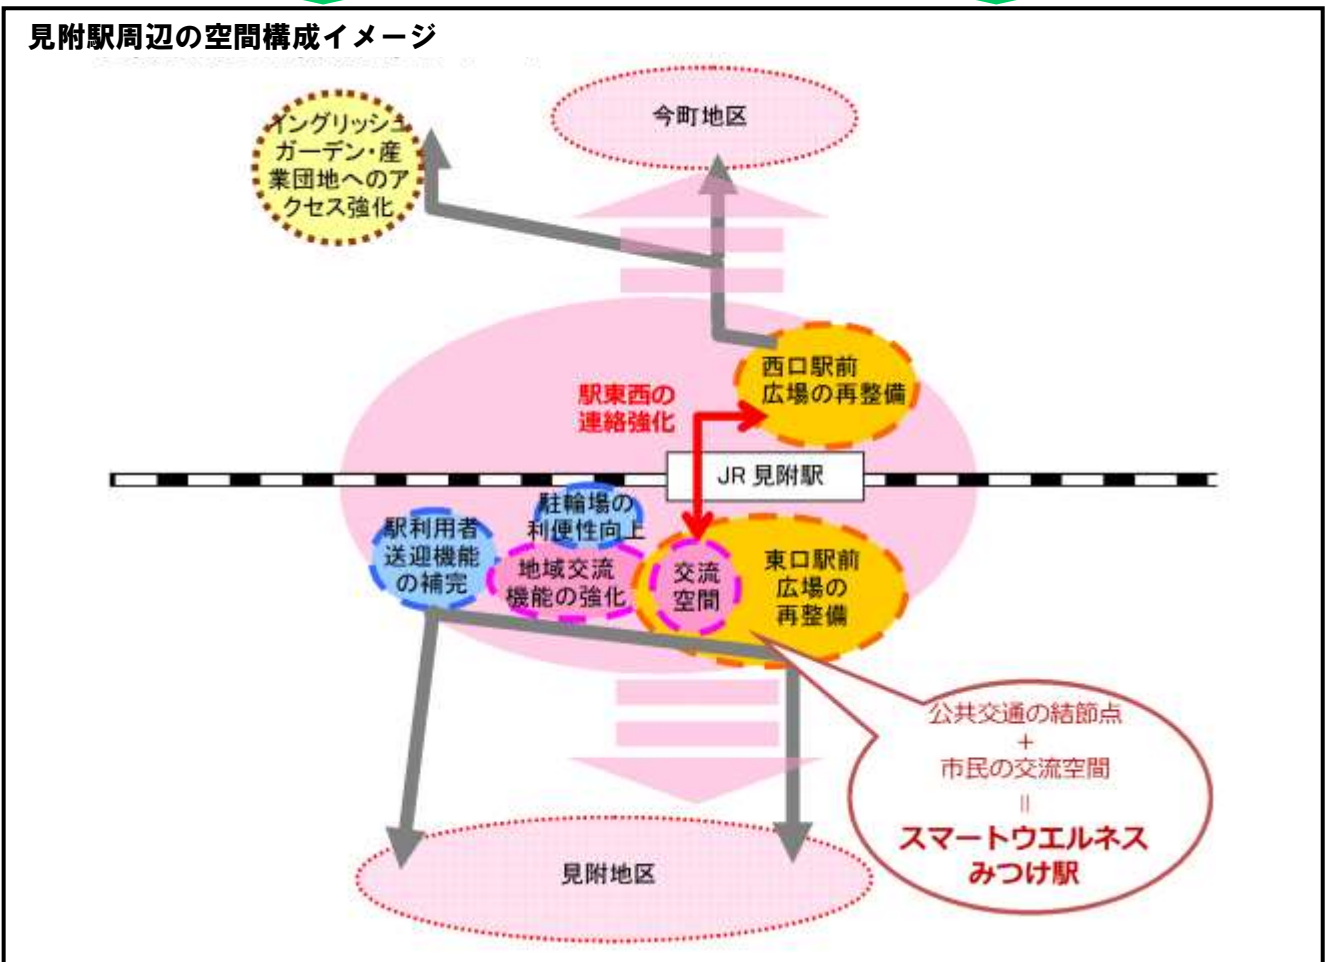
見附駅周辺の空間構成イメージ

今町地区

イングリッシュガーデン・産業団地へのアクセス強化

西口駅前広場の再整備

駅東西の連絡強化

JR 見附駅

駐輪場の利便性向上

駅利用者送迎機能の補完

地域交流機能の強化

交流空間

東口駅前広場の再整備

公共交通の結節点
+
市民の交流空間
=
スマートウエルネスみつけ駅

見附地区